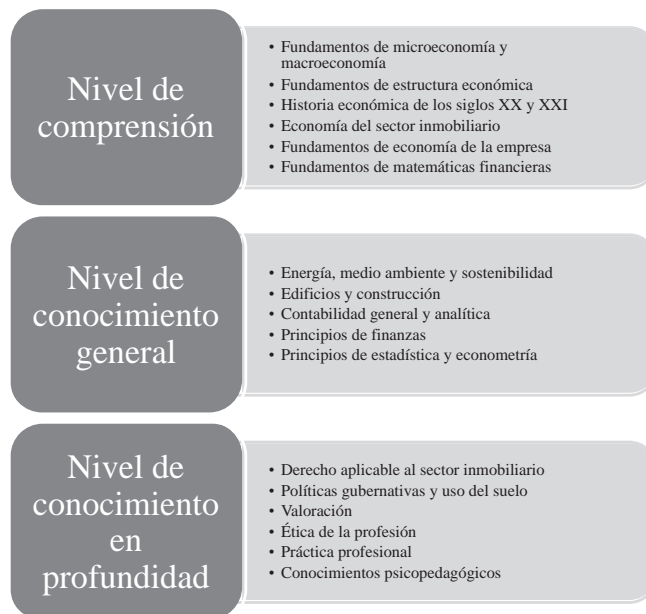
Nivel de comprensión

• Fundamentos de microeconomía y macroeconomía
• Fundamentos de estructura económica
• Historia económica de los siglos XX y XXI
• Economía del sector inmobiliario
• Fundamentos de economía de la empresa
• Fundamentos de matemáticas financieras

Nivel de conocimiento general

• Energía, medio ambiente y sostenibilidad
• Edificios y construcción
• Contabilidad general y analítica
• Principios de finanzas
• Principios de estadística y econometría

Nivel de conocimiento en profundidad

• Derecho aplicable al sector inmobiliario
• Políticas gubernativas y uso del suelo
• Valoración
• Ética de la profesión
• Práctica profesional
• Conocimientos psicopedagógicos